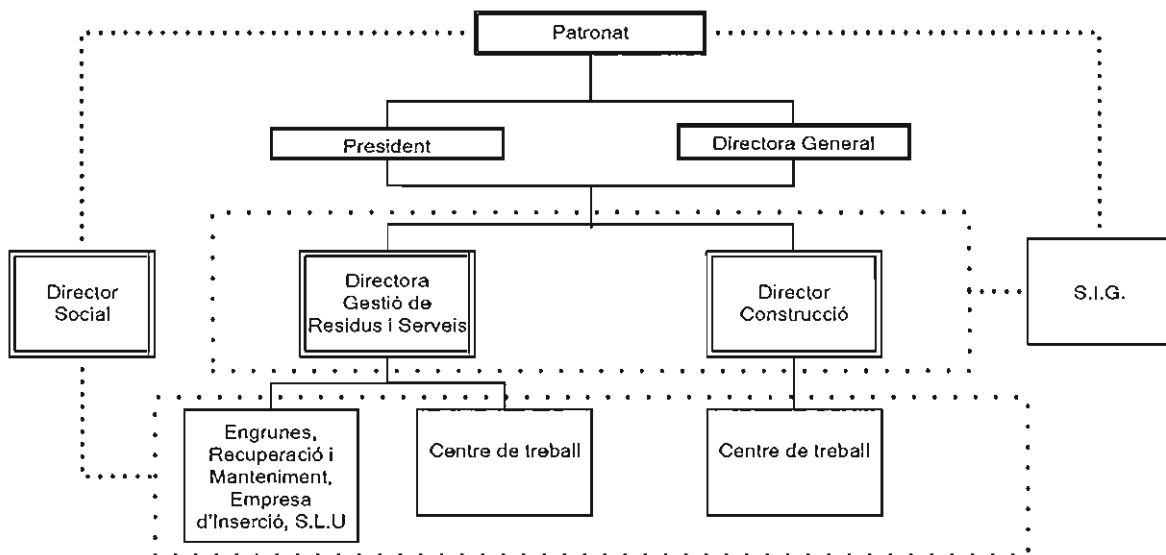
Patronat

President

Directora General

Director Social

Directora Gestió de Residus i Serveis

Director Construcció

S.I.G.

Engrunes, Recuperació i Manteniment, Empresa d'Inserció, S.L.U

Centre de treball

Centre de treball